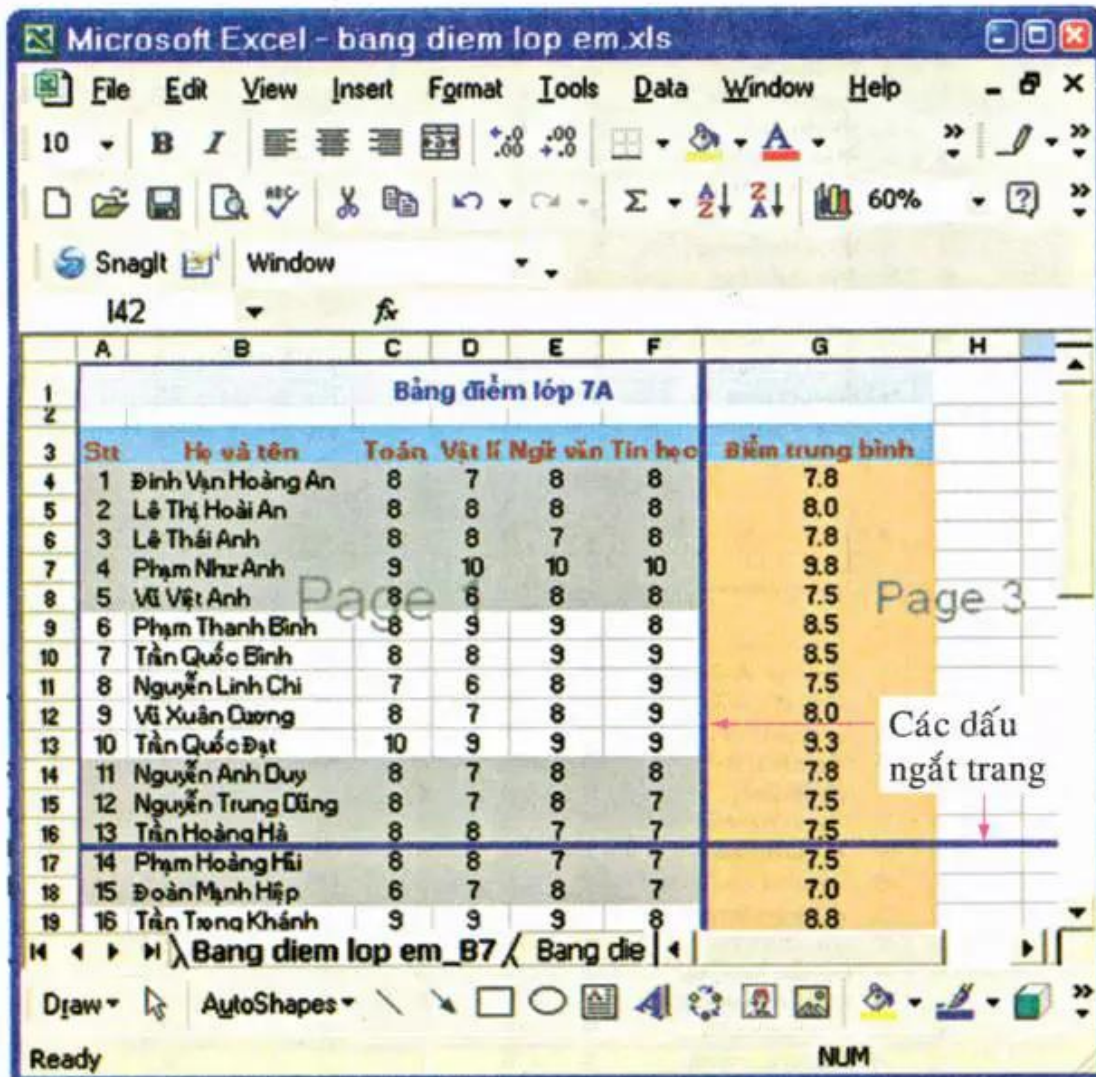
Microsoft Excel - bang diem lop em.xls

File Edit View Insert Format Tools Data Window Help

10 B I 60%

SnagIt Window

I42 fx

| | A | B | C | D | E | F | G | H |
|---|---|---|---|---|---|---|---|---|
| 1 | | Bảng điểm lớp 7A | | | | | | |
| 2 | | | | | | | | |
| 3 | Stt | Họ và tên | Toán | Vật lí | Ngữ văn | Tin học | Điểm trung bình | |
| 4 | 1 | Đinh Vạn Hoàng An | 8 | 7 | 8 | 8 | 7.8 | |
| 5 | 2 | Lê Thị Hoài An | 8 | 8 | 8 | 8 | 8.0 | |
| 6 | 3 | Lê Thái Anh | 8 | 8 | 7 | 8 | 7.8 | |
| 7 | 4 | Phạm Như Anh | 9 | 10 | 10 | 10 | 9.8 | |
| 8 | 5 | Vũ Việt Anh | 8 | 6 | 8 | 8 | 7.5 | |
| 9 | 6 | Phạm Thanh Bình | 8 | 9 | 9 | 8 | 8.5 | |
| 10 | 7 | Trần Quốc Bình | 8 | 8 | 9 | 9 | 8.5 | |
| 11 | 8 | Nguyễn Linh Chi | 7 | 6 | 8 | 9 | 7.5 | |
| 12 | 9 | Vũ Xuân Cương | 8 | 7 | 8 | 9 | 8.0 | |
| 13 | 10 | Trần Quốc Đạt | 10 | 9 | 9 | 9 | 9.3 | |
| 14 | 11 | Nguyễn Anh Duy | 8 | 7 | 8 | 8 | 7.8 | |
| 15 | 12 | Nguyễn Trung Dũng | 8 | 7 | 8 | 7 | 7.5 | |
| 16 | 13 | Trần Hoàng Hà | 8 | 8 | 7 | 7 | 7.5 | |
| 17 | 14 | Phạm Hoàng Hải | 8 | 8 | 7 | 7 | 7.5 | |
| 18 | 15 | Đoàn Mạnh Hiệp | 6 | 7 | 8 | 7 | 7.0 | |
| 19 | 16 | Trần Trọng Khánh | 9 | 9 | 9 | 8 | 8.8 | |

Page 1

Page 3

Các dấu ngắt trang

Bang diem lop em_B7 Bang die

Draw AutoShapes

Ready NUM